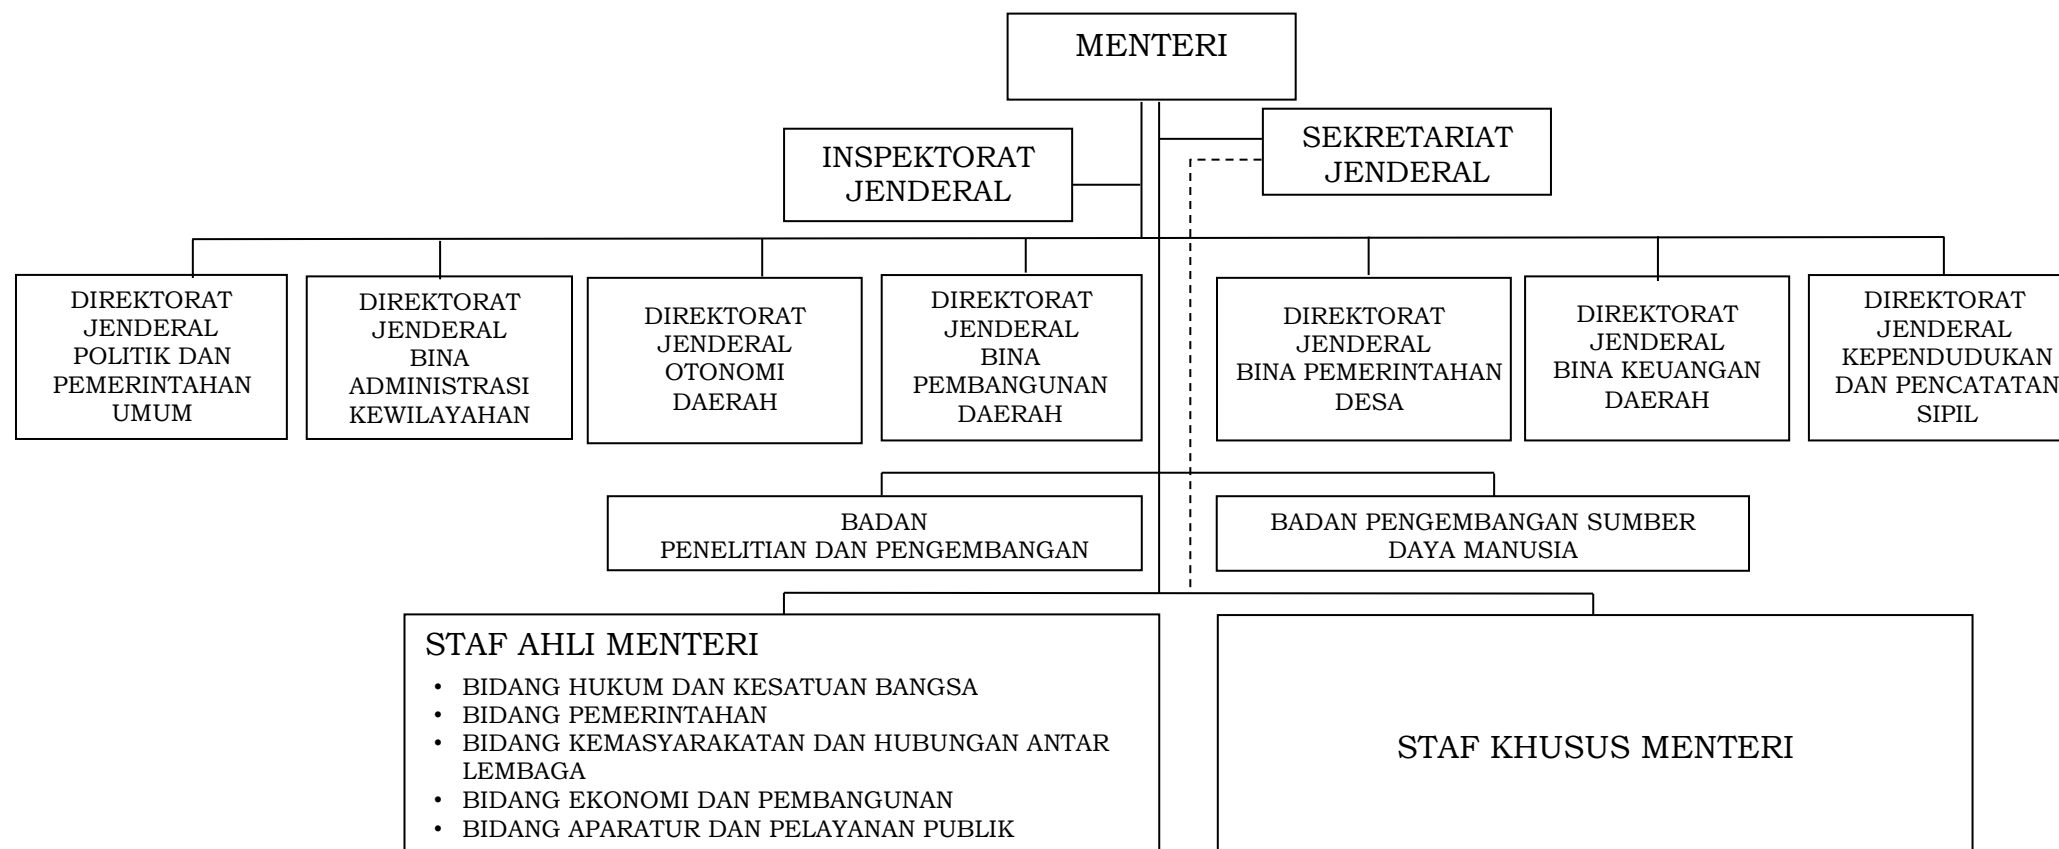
MENTERI

INSPEKTORAT JENDERAL

SEKRETARIAT JENDERAL

DIREKTORAT JENDERAL POLITIK DAN PEMERINTAHAN UMUM

DIREKTORAT JENDERAL BINA ADMINISTRASI KEWILAYAHAN

DIREKTORAT JENDERAL OTONOMI DAERAH

DIREKTORAT JENDERAL BINA PEMBANGUNAN DAERAH

DIREKTORAT JENDERAL BINA PEMERINTAHAN DESA

DIREKTORAT JENDERAL BINA KEUANGAN DAERAH

DIREKTORAT JENDERAL KEPENDUDUKAN DAN PENCATATAN SIPIL

BADAN PENELITIAN DAN PENGEMBANGAN

BADAN PENGEMBANGAN SUMBER DAYA MANUSIA

STAF AHLI MENTERI
• BIDANG HUKUM DAN KESATUAN BANGSA
• BIDANG PEMERINTAHAN
• BIDANG KEMASYARAKATAN DAN HUBUNGAN ANTAR LEMBAGA
• BIDANG EKONOMI DAN PEMBANGUNAN
• BIDANG APARATUR DAN PELAYANAN PUBLIK

STAF KHUSUS MENTERI